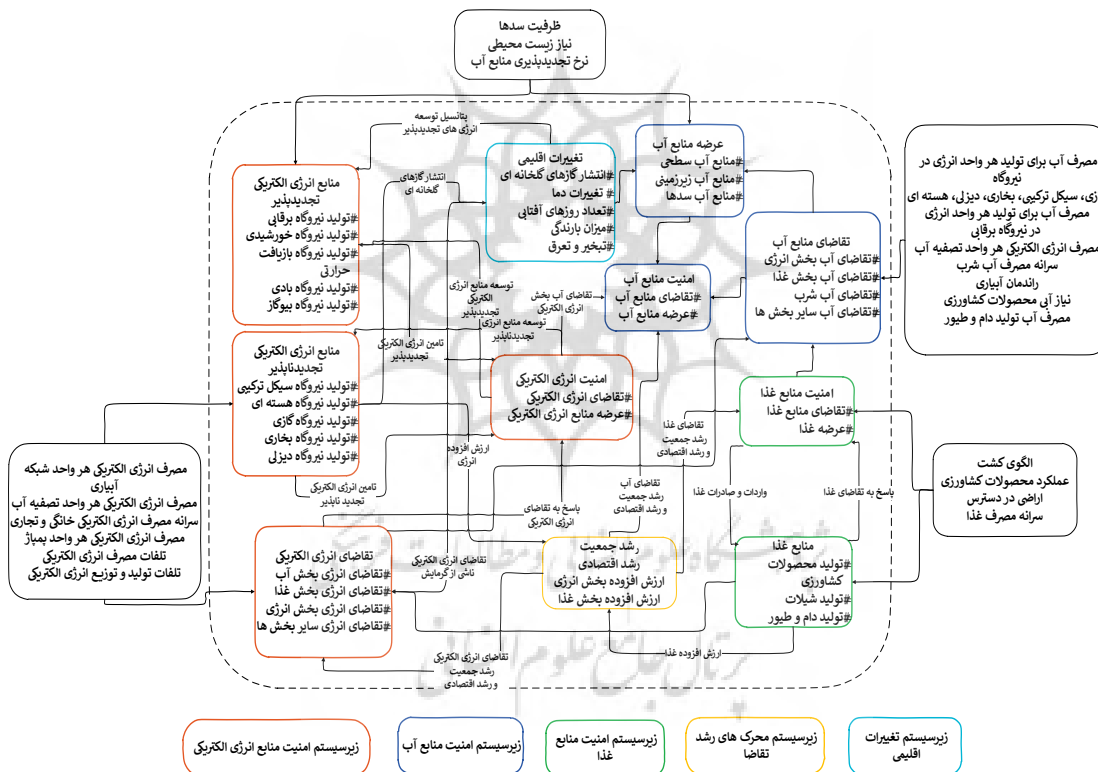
ظرفیت سدها
نیاز زیست محیطی
نرخ تجدیدپذیری منابع آب

پتانسیل توسعه
انرژی های تجدیدپذیر

عرضه منابع آب
#منابع آب سطحی
#منابع آب زیرزمینی
#منابع آب سدها

تغییرات اقلیمی
#انتشار گازهای گلخانه ای
# تغییرات دما
#تعداد روزهای آفتابی
#میزان بارندگی
#تبخیر و تعرق

انتشار گازهای
گلخانه ای

منابع انرژی الکتریکی
تجدیدپذیر
#تولید نیروگاه برقابی
#تولید نیروگاه خورشیدی
#تولید نیروگاه بازیافت
حرارتی
#تولید نیروگاه بادی
#تولید نیروگاه بیوگاز

مصرف آب برای تولید هر واحد انرژی در نیروگاه
زی، سیکل ترکیبی، بخاری، دیزلی، هسته ای
مصرف آب برای تولید هر واحد انرژی
در نیروگاه برقابی
مصرف انرژی الکتریکی هر واحد تصفیه آب
سرانه مصرف آب شرب
راندمان آبیاری
نیاز آبی محصولات کشاورزی
مصرف آب تولید دام و طیور

تقاضای منابع آب
#تقاضای آب بخش انرژی
#تقاضای آب بخش غذا
#تقاضای آب شرب
#تقاضای آب سایر بخش ها

امنیت منابع آب
#تقاضای منابع آب
#عرضه منابع آب

تقاضای آب بخش
انرژی الکتریکی

توسعه منابع انرژی
الکتریکی
تجدیدپذیر

توسعه منابع انرژی
تجدیدناپذیر

تامین انرژی الکتریکی
تجدیدپذیر

منابع انرژی الکتریکی
تجدیدناپذیر
#تولید نیروگاه سیکل ترکیبی
#تولید نیروگاه هسته ای
#تولید نیروگاه گازی
#تولید نیروگاه بخاری
#تولید نیروگاه دیزلی

امنیت انرژی الکتریکی
#تقاضای انرژی الکتریکی
#عرضه منابع انرژی الکتریکی

امنیت منابع غذا
#تقاضای منابع غذا
#عرضه غذا

تقاضای غذا
رشد جمعیت
و رشد اقتصادی

ارزش افزوده
انرژی

مصرف انرژی الکتریکی هر واحد شبکه
آبیاری
مصرف انرژی الکتریکی هر واحد تصفیه آب
سرانه مصرف انرژی الکتریکی خانگی و تجاری
مصرف انرژی الکتریکی هر واحد پمپاژ
تلفات مصرف انرژی الکتریکی
تلفات تولید و توزیع انرژی الکتریکی

تامین انرژی الکتریکی
تجدید ناپذیر

پاسخ به تقاضای
انرژی الکتریکی

تقاضای آب
رشد جمعیت
و رشد اقتصادی

واردات و صادرات غذا

پاسخ به تقاضای غذا

الگوی کشت
عملکرد محصولات کشاورزی
اراضی در دسترس
سرانه مصرف غذا

تقاضای انرژی الکتریکی
#تقاضای انرژی بخش آب
#تقاضای انرژی بخش غذا
#تقاضای انرژی بخش انرژی
#تقاضای انرژی سایر بخش ها

تقاضای انرژی الکتریکی
ناشی از گرمایش

رشد جمعیت
رشد اقتصادی
ارزش افزوده بخش انرژی
ارزش افزوده بخش غذا

منابع غذا
#تولید محصولات
کشاورزی
#تولید شیلات
#تولید دام و طیور

ارزش افزوده غذا

تقاضای انرژی الکتریکی
رشد جمعیت
و رشد اقتصادی

زیرسیستم امنیت منابع انرژی الکتریکی
زیرسیستم امنیت منابع آب
زیرسیستم امنیت منابع غذا
زیرسیستم محرک های رشد تقاضا
زیرسیستم تغییرات اقلیمی